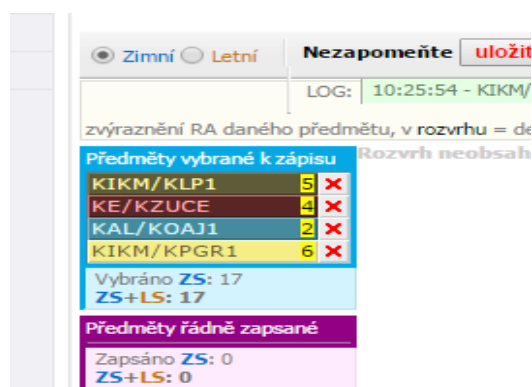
Zimní Letní

Nezapomeňte uložit

LOG: 10:25:54 - KIKM/

zvýraznění RA daného předmětu, v rozvrhu = de

Předměty vybrané k zápisu

Rozvrh neobsah

| KIKM/KLP1 | 5 | ✕ |
|---|---|---|
| KE/KZUCE | 4 | ✕ |
| KAL/KOAJ1 | 2 | ✕ |
| KIKM/KPGR1 | 6 | ✕ |

Vybráno ZS: 17
ZS+LS: 17

Předměty řádně zapsané

Zapsáno ZS: 0
ZS+LS: 0